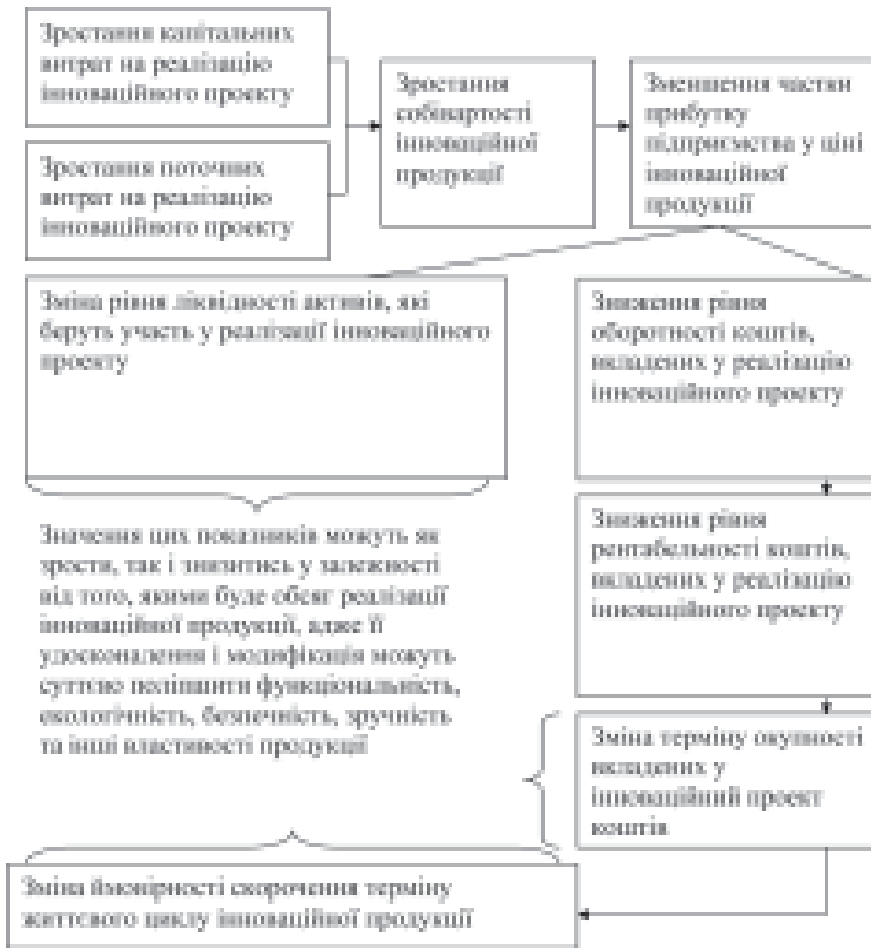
Зростання капітальних витрат на реалізацію інноваційного проекту

Зростання поточних витрат на реалізацію інноваційного проекту

Зростання собівартості інноваційної продукції

Зменшення частки прибутку підприємства у ціні інноваційної продукції

Зміна рівня ліквідності активів, які беруть участь у реалізації інноваційного проекту

Зниження рівня оборотності коштів, вкладених у реалізацію інноваційного проекту

Значення цих показників можуть як зрости, так і знизитись у залежності від того, якими буде обсяг реалізації інноваційної продукції, адже її удосконалення і модифікація можуть суттєво поліпшити функціональність, екологічність, безпечність, зручність та інші властивості продукції

Зниження рівня рентабельності коштів, вкладених у реалізацію інноваційного проекту

Зміна терміну окупності вкладених у інноваційний проект коштів

Зміна ймовірності скорочення терміну життєвого циклу інноваційної продукції